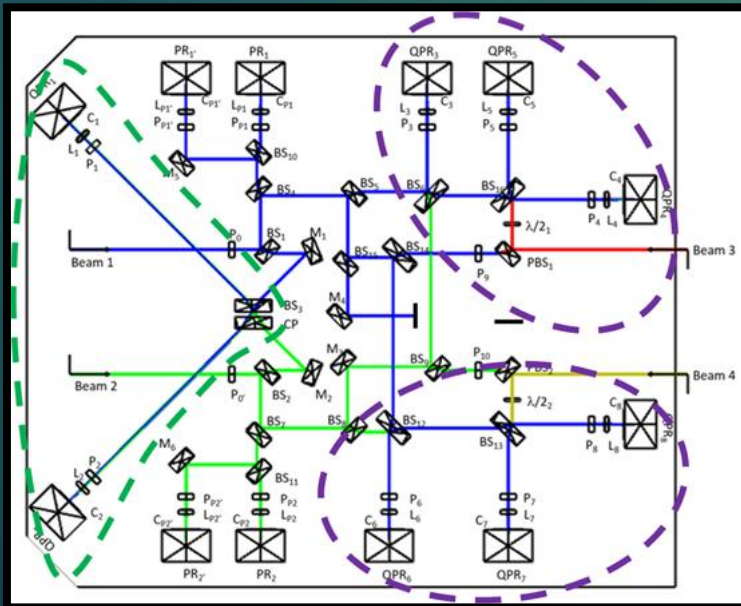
PR$_{1'}$
PR$_1$
QPR$_3$
QPR$_5$
QPR$_1$
C$_1$
L$_1$
P$_1$
L$_{P1'}$
C$_{P1'}$
P$_{P1'}$
L$_{P1}$
C$_{P1}$
P$_{P1}$
L$_3$
C$_3$
P$_3$
L$_5$
C$_5$
P$_5$
M$_5$
BS$_{10}$
BS$_4$
BS$_5$
BS$_6$
BS$_{16}$
C$_4$
QPR$_4$
P$_4$
L$_4$
$\lambda/2_1$
P$_0$
BS$_1$
M$_1$
BS$_{15}$
BS$_{14}$
P$_9$
PBS$_1$
Beam 1
Beam 3
BS$_3$
CP
M$_4$
M$_3$
BS$_9$
P$_{10}$
PBS$_2$
Beam 2
P$_{0'}$
BS$_2$
M$_2$
Beam 4
$\lambda/2_2$
BS$_7$
BS$_8$
BS$_{12}$
BS$_{13}$
C$_8$
P$_8$
L$_8$
QPR$_8$
M$_6$
BS$_{11}$
L$_2$
P$_2$
C$_2$
QPR$_2$
P$_{P2'}$
L$_{P2'}$
C$_{P2'}$
P$_{P2}$
L$_{P2}$
C$_{P2}$
P$_6$
L$_6$
C$_6$
P$_7$
L$_7$
C$_7$
PR$_{2'}$
PR$_2$
QPR$_6$
QPR$_7$